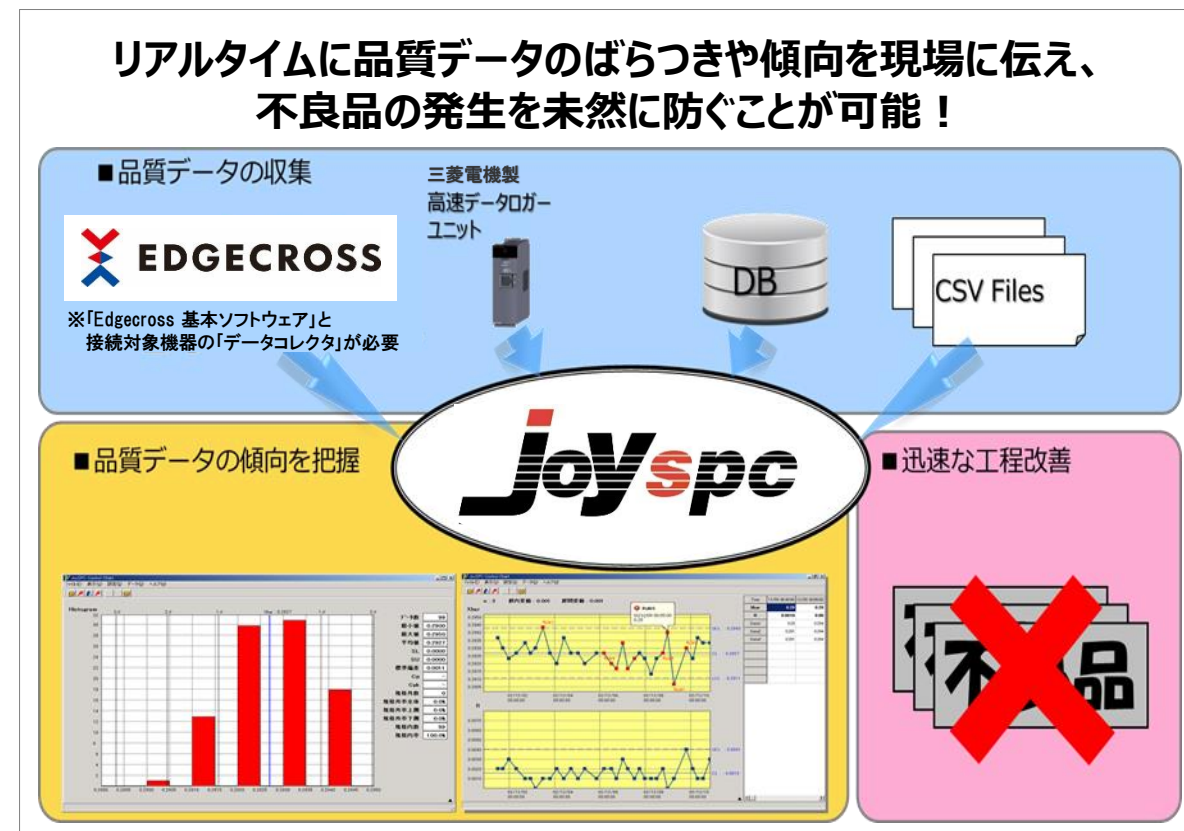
リアルタイムに品質データのばらつきや傾向を現場に伝え、
不良品の発生を未然に防ぐことが可能！

■品質データの収集

EDGECROSS

※「Edgecross 基本ソフトウェア」と
接続対象機器の「データコレクタ」が必要

三菱電機製
高速データロガー
ユニット

DB

CSV Files

joyspc

■品質データの傾向を把握

■迅速な工程改善

不良品